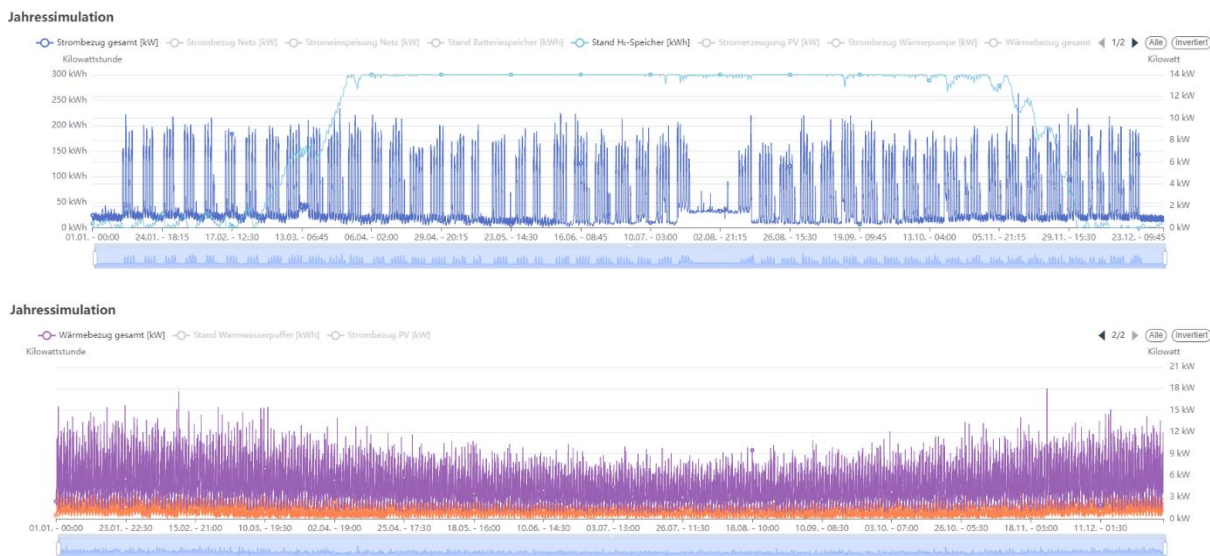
Jahressimulation

Strombezug gesamt [kW] | Strombezug Netz [kW] | Stromeinspeisung Netz [kW] | Stand Batteriespeicher [kWh] | Stand H₂-Speicher [kWh] | Stromerzeugung PV [kW] | Strombezug Wärmepumpe [kW] | Wärmebezug gesamt | 1/2 | Alle | Invertiert

Kilowattstunde | Kilowatt

| Kilowattstunde | Kilowatt |
|---|---|
| 300 kWh | 14 kW |
| 250 kWh | 12 kW |
| 200 kWh | 10 kW |
| 150 kWh | 8 kW |
| 100 kWh | 6 kW |
| 50 kWh | 4 kW |
|  | 2 kW |
| 0 kWh | 0 kW |

01.01. - 00:00 | 24.01. - 18:15 | 17.02. - 12:30 | 13.03. - 06:45 | 06.04. - 02:00 | 29.04. - 20:15 | 23.05. - 14:30 | 16.06. - 08:45 | 10.07. - 03:00 | 02.08. - 21:15 | 26.08. - 15:30 | 19.09. - 09:45 | 13.10. - 04:00 | 05.11. - 21:15 | 29.11. - 15:30 | 23.12. - 09:45

Jahressimulation

Wärmebezug gesamt [kW] | Stand Warmwasserpuffer [kWh] | Strombezug PV [kW]

2/2 | Alle | Invertiert

Kilowattstunde | Kilowatt

21 kW
18 kW
15 kW
12 kW
9 kW
6 kW
3 kW
0 kW

01.01. - 00:00 | 23.01. - 22:30 | 15.02. - 21:00 | 10.03. - 19:30 | 02.04. - 19:00 | 25.04. - 17:30 | 18.05. - 16:00 | 10.06. - 14:30 | 03.07. - 13:00 | 26.07. - 11:30 | 18.08. - 10:00 | 10.09. - 08:30 | 03.10. - 07:00 | 26.10. - 05:30 | 18.11. - 03:00 | 11.12. - 01:30